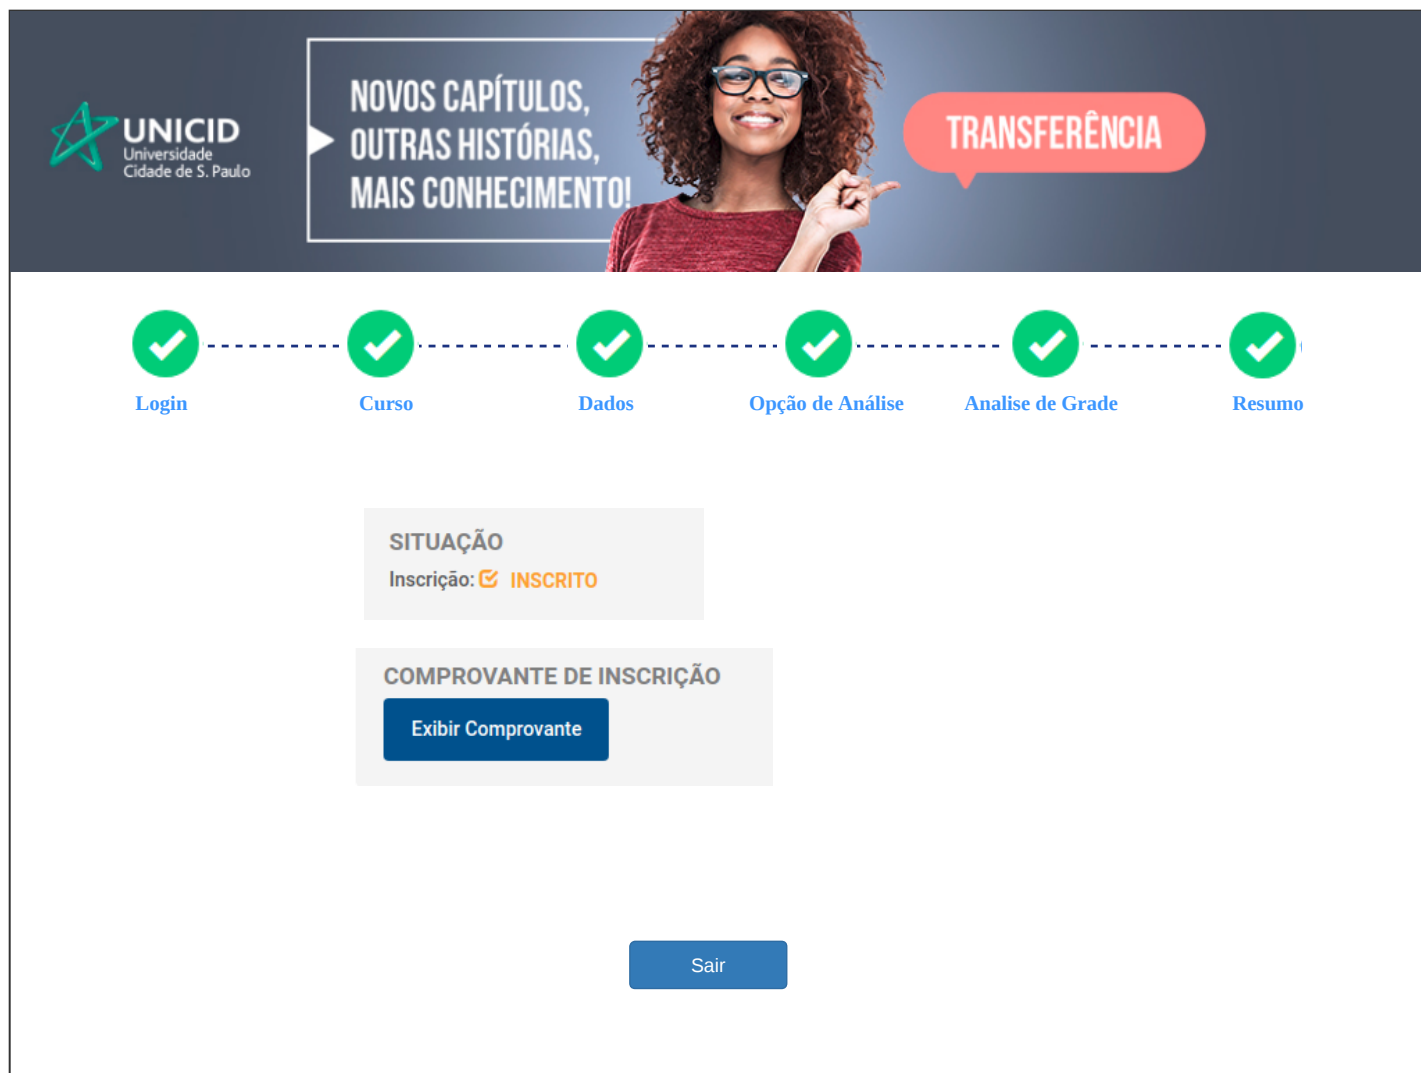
UNICID
Universidade
Cidade de S. Paulo

NOVOS CAPÍTULOS, OUTRAS HISTÓRIAS, MAIS CONHECIMENTO!

TRANSFERÊNCIA

Login
Curso
Dados
Opção de Análise
Analise de Grade
Resumo

SITUAÇÃO
Inscrição: INSCRITO

COMPROVANTE DE INSCRIÇÃO
Exibir Comprovante

Sair